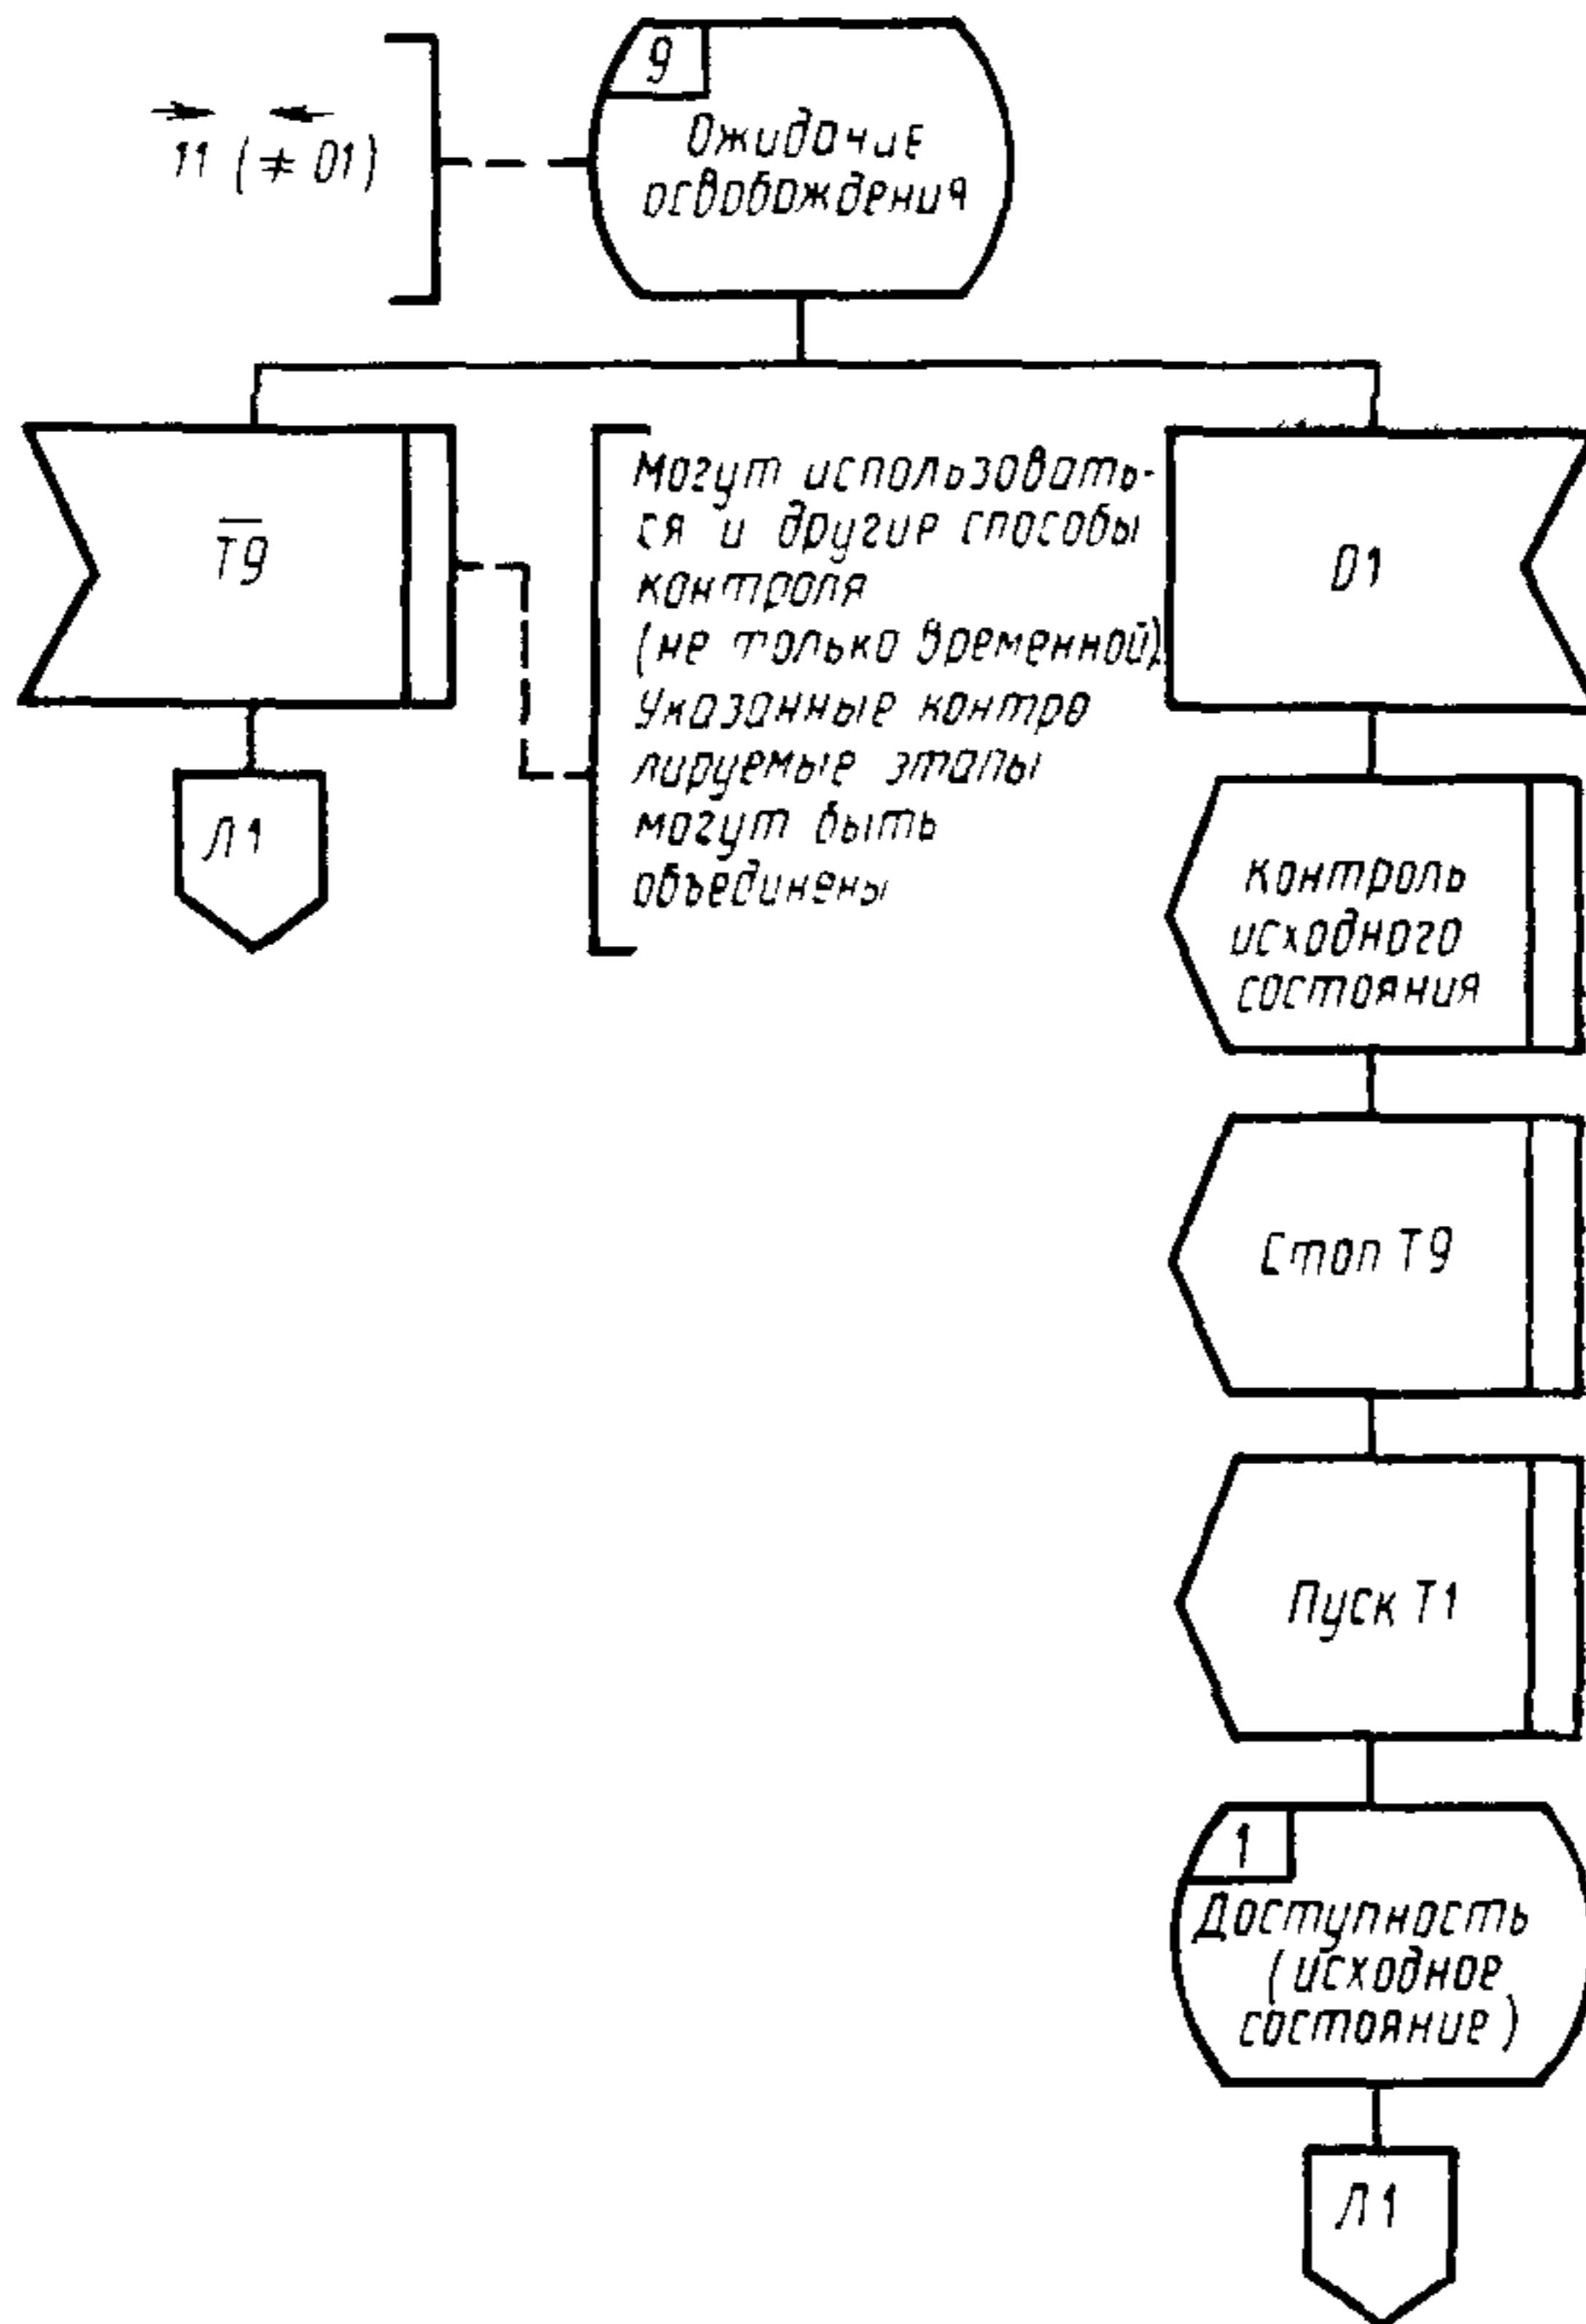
$\overrightarrow{11}$ ($\neq \overleftarrow{01}$)

9

Ожидание освобождения

$\overline{T9}$

Могут использоваться и другие способы контроля (не только временной). Указанные контролируемые этапы могут быть объединены

01

Л1

Контроль исходного состояния

Стоп Т9

Пуск Т1

1

Доступность (исходное состояние)

Л1